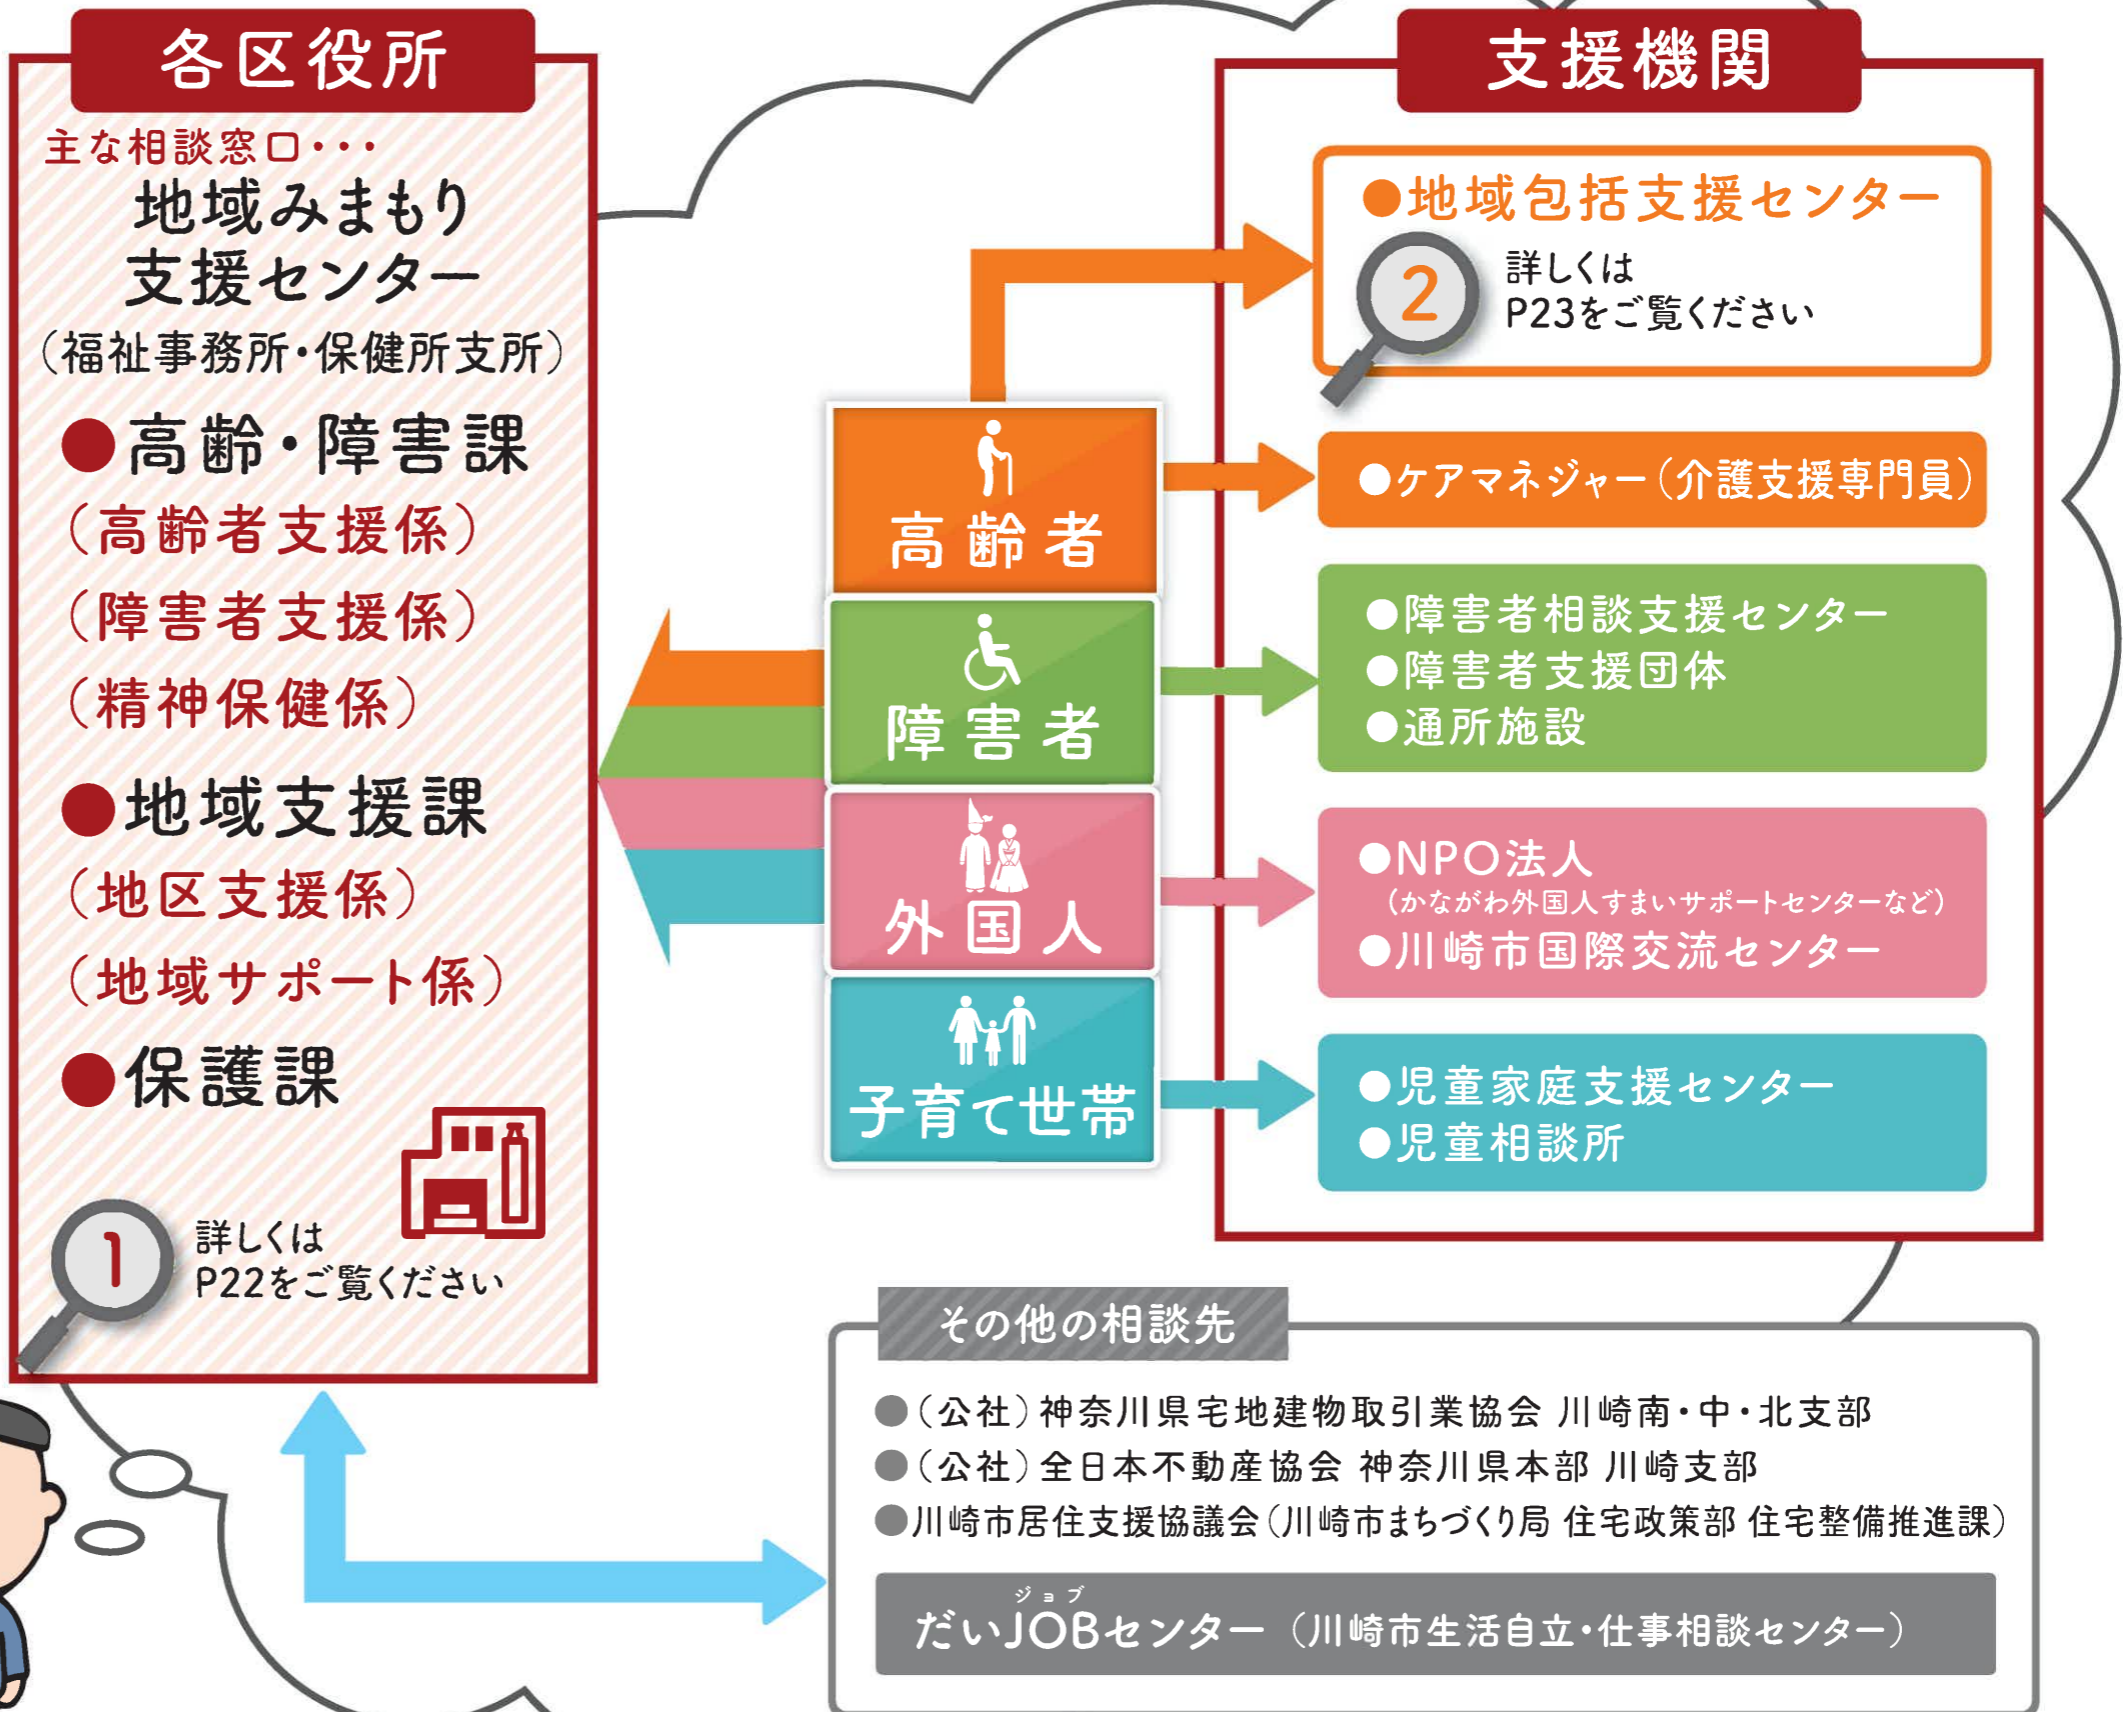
各区役所

主な相談窓口・・・
地域みまもり支援センター
（福祉事務所・保健所支所）

●高齢・障害課
（高齢者支援係）
（障害者支援係）
（精神保健係）

●地域支援課
（地区支援係）
（地域サポート係）

●保護課

1 詳しくは P22をご覧ください

支援機関

●地域包括支援センター
2 詳しくは P23をご覧ください

●ケアマネジャー（介護支援専門員）

●障害者相談支援センター
●障害者支援団体
●通所施設

●NPO法人
（かながわ外国人すまいサポートセンターなど）
●川崎市国際交流センター

●児童家庭支援センター
●児童相談所

高齢者

障害者

外国人

子育て世帯

その他の相談先

●（公社）神奈川県宅地建物取引業協会 川崎南・中・北支部
●（公社）全日本不動産協会 神奈川県本部 川崎支部
●川崎市居住支援協議会（川崎市まちづくり局 住宅政策部 住宅整備推進課）

だいJOBセンター（川崎市生活自立・仕事相談センター）